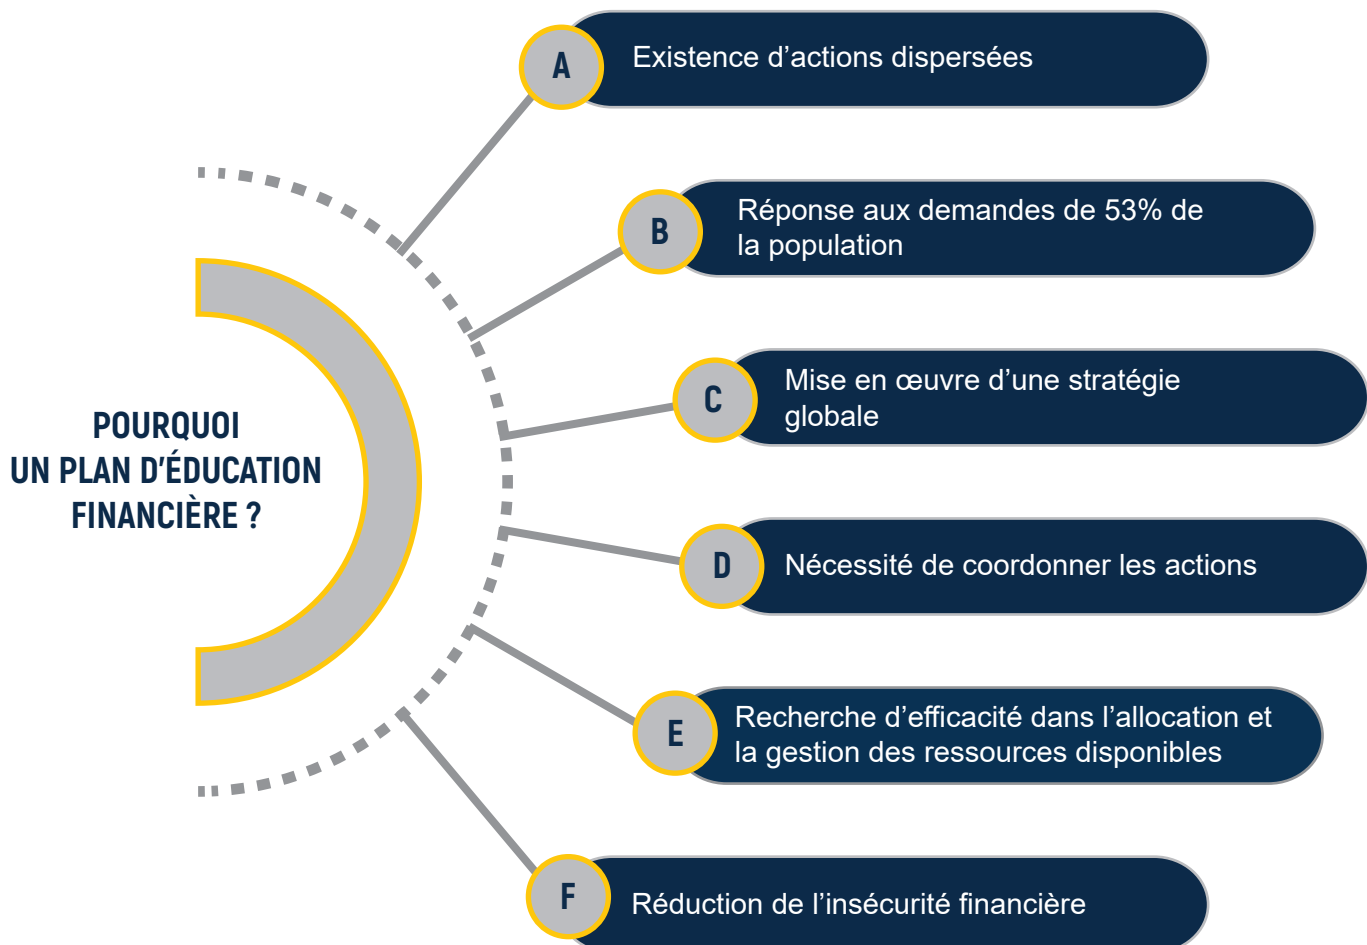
POURQUOI UN PLAN D'ÉDUCATION FINANCIÈRE ?

A Existence d'actions dispersées

B Réponse aux demandes de 53% de la population

C Mise en œuvre d'une stratégie globale

D Nécessité de coordonner les actions

E Recherche d'efficacité dans l'allocation et la gestion des ressources disponibles

F Réduction de l'insécurité financière